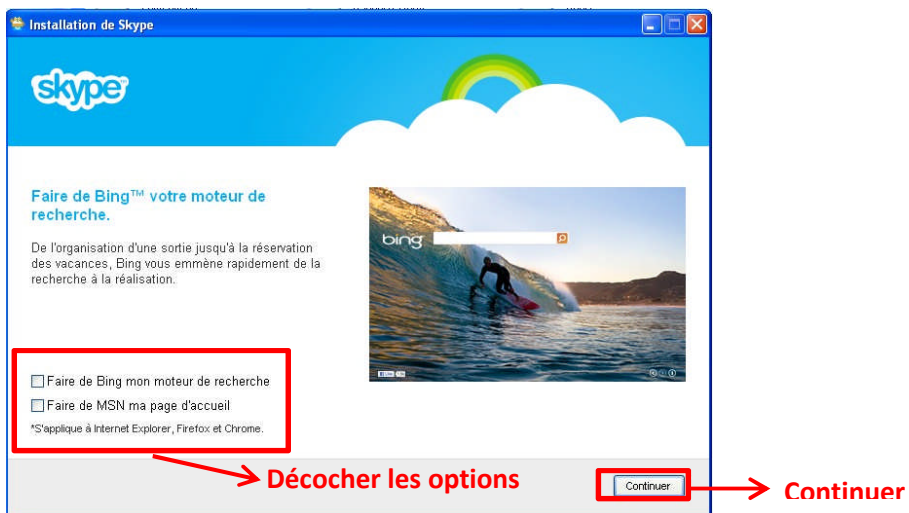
Installation de Skype

skype

Faire de Bing™ votre moteur de recherche.

De l'organisation d'une sortie jusqu'à la réservation des vacances, Bing vous emmène rapidement de la recherche à la réalisation.

bing

Faire de Bing mon moteur de recherche

Faire de MSN ma page d'accueil

*S'applique à Internet Explorer, Firefox et Chrome.

Décocher les options

Continuer

Continuer